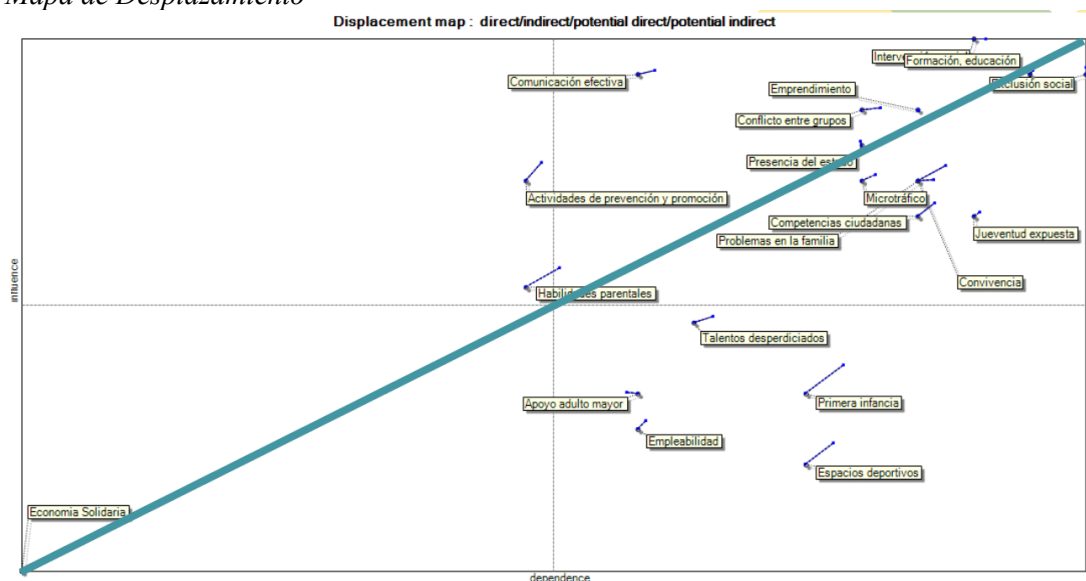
Mapa de Desplazamiento

Displacement map : direct/indirect/potential direct/potential indirect

Interv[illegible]
Formación, educación
Comunicación efectiva
Exclusión social
Emprendimiento
Conflicto entre grupos
Presencia del est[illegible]
Actividades de prevención y promoción
Microtráfico
Competencias ciudadanas
Jueventud expuesta
Problemas en la familia
Convivencia
Habili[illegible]es parentales
Talentos desperdiciados
Primera infancia
Apoyo adulto mayor
Empleabilidad
Espacios deportivos
Economia Solidaria

influence
dependence